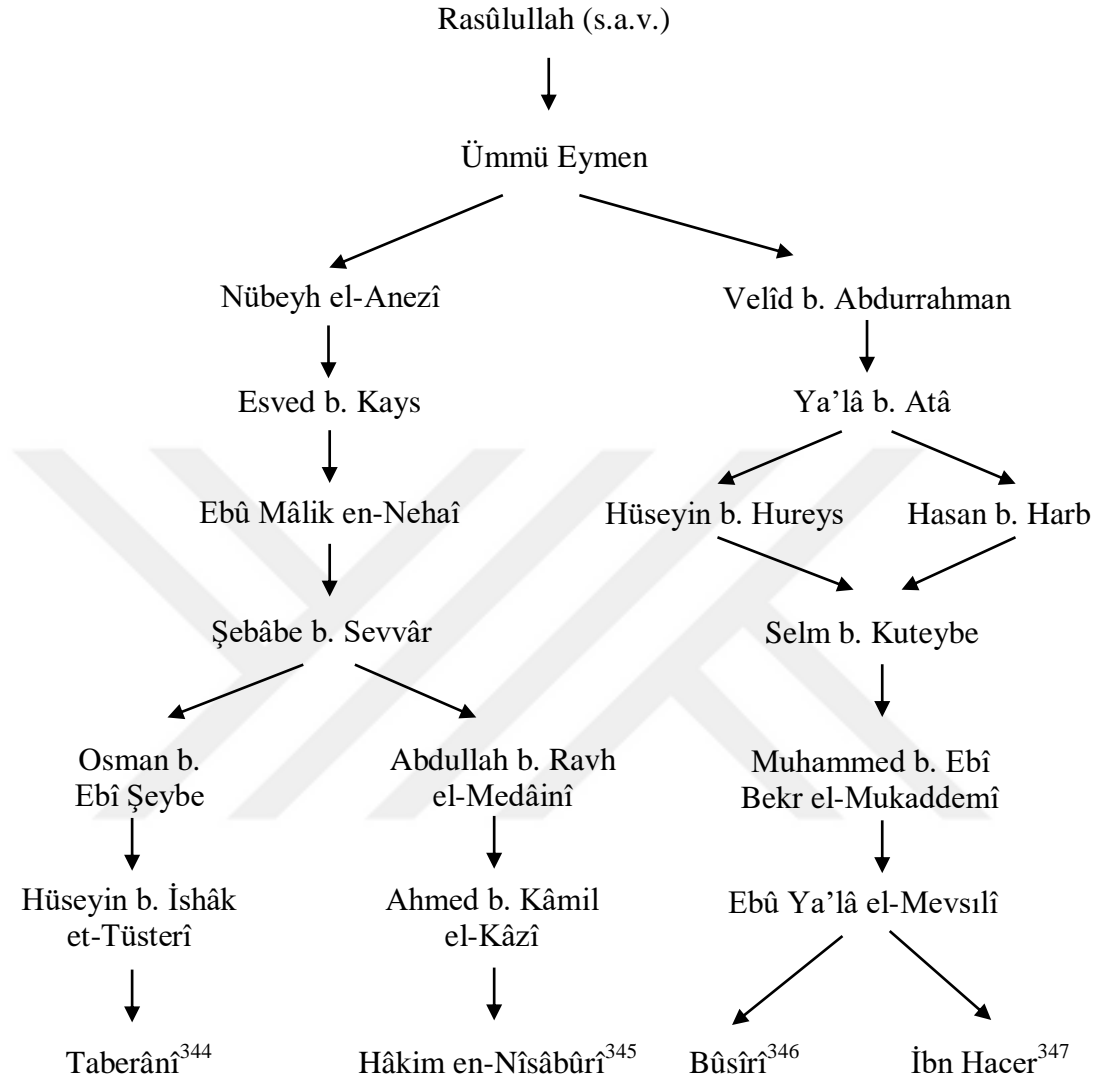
Rasûlullah (s.a.v.)

Ümmü Eymen

Nübeyh el-Anezî

Esved b. Kays

Ebû Mâlik en-Nehaî

Şebâbe b. Sevvâr

Osman b. Ebî Şeybe

Hüseyin b. İshâk et-Tüsterî

Taberânî$^{344}$

Abdullah b. Ravh el-Medâinî

Ahmed b. Kâmil el-Kâzî

Hâkim en-Nîsâbûrî$^{345}$

Velîd b. Abdurrahman

Ya'lâ b. Atâ

Hüseyin b. Hureys

Hasan b. Harb

Selm b. Kuteybe

Muhammed b. Ebî Bekr el-Mukaddemî

Ebû Ya'lâ el-Mevsılî

Bûsîrî$^{346}$

İbn Hacer$^{347}$